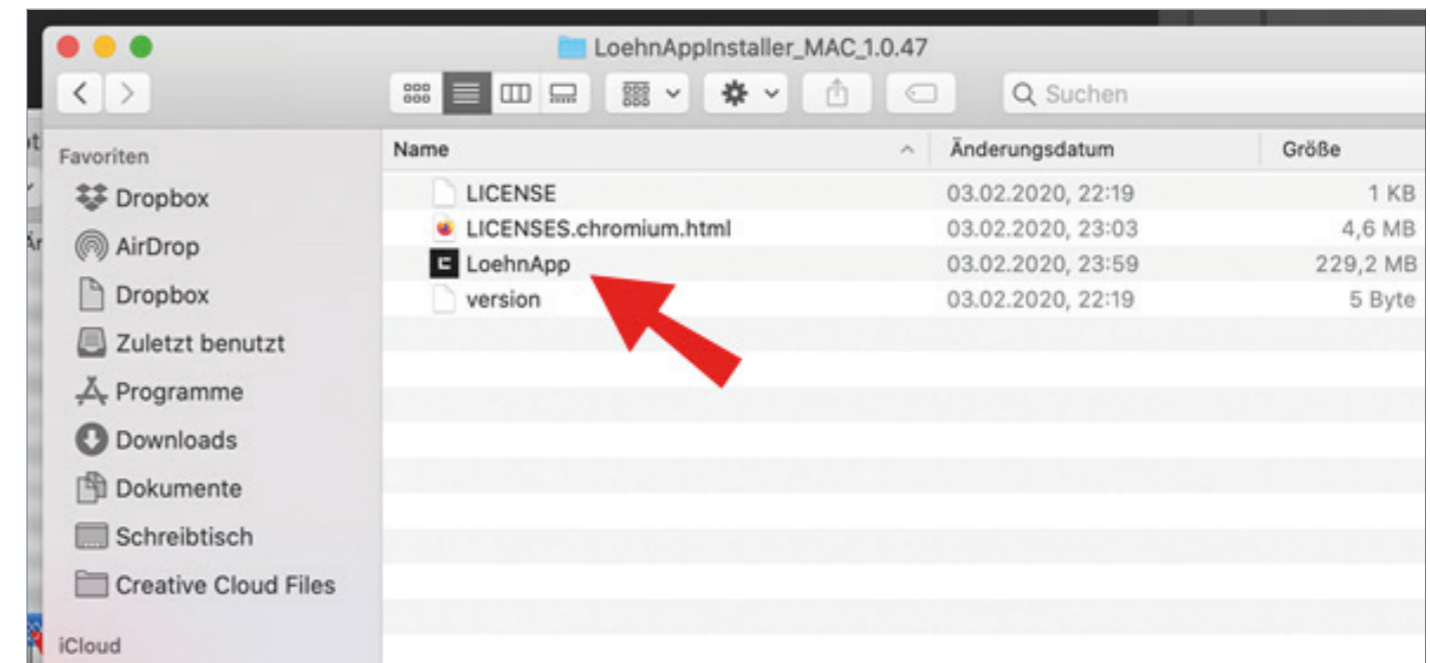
LoehnAppInstaller_MAC_1.0.47

Suchen

Favoriten
Dropbox
AirDrop
Dropbox
Zuletzt benutzt
Programme
Downloads
Dokumente
Schreibtisch
Creative Cloud Files
iCloud

| Name | Änderungsdatum | Größe |
|---|---|---|
| LICENSE | 03.02.2020, 22:19 | 1 KB |
| LICENSES.chromium.html | 03.02.2020, 23:03 | 4,6 MB |
| LoehnApp | 03.02.2020, 23:59 | 229,2 MB |
| version | 03.02.2020, 22:19 | 5 Byte |